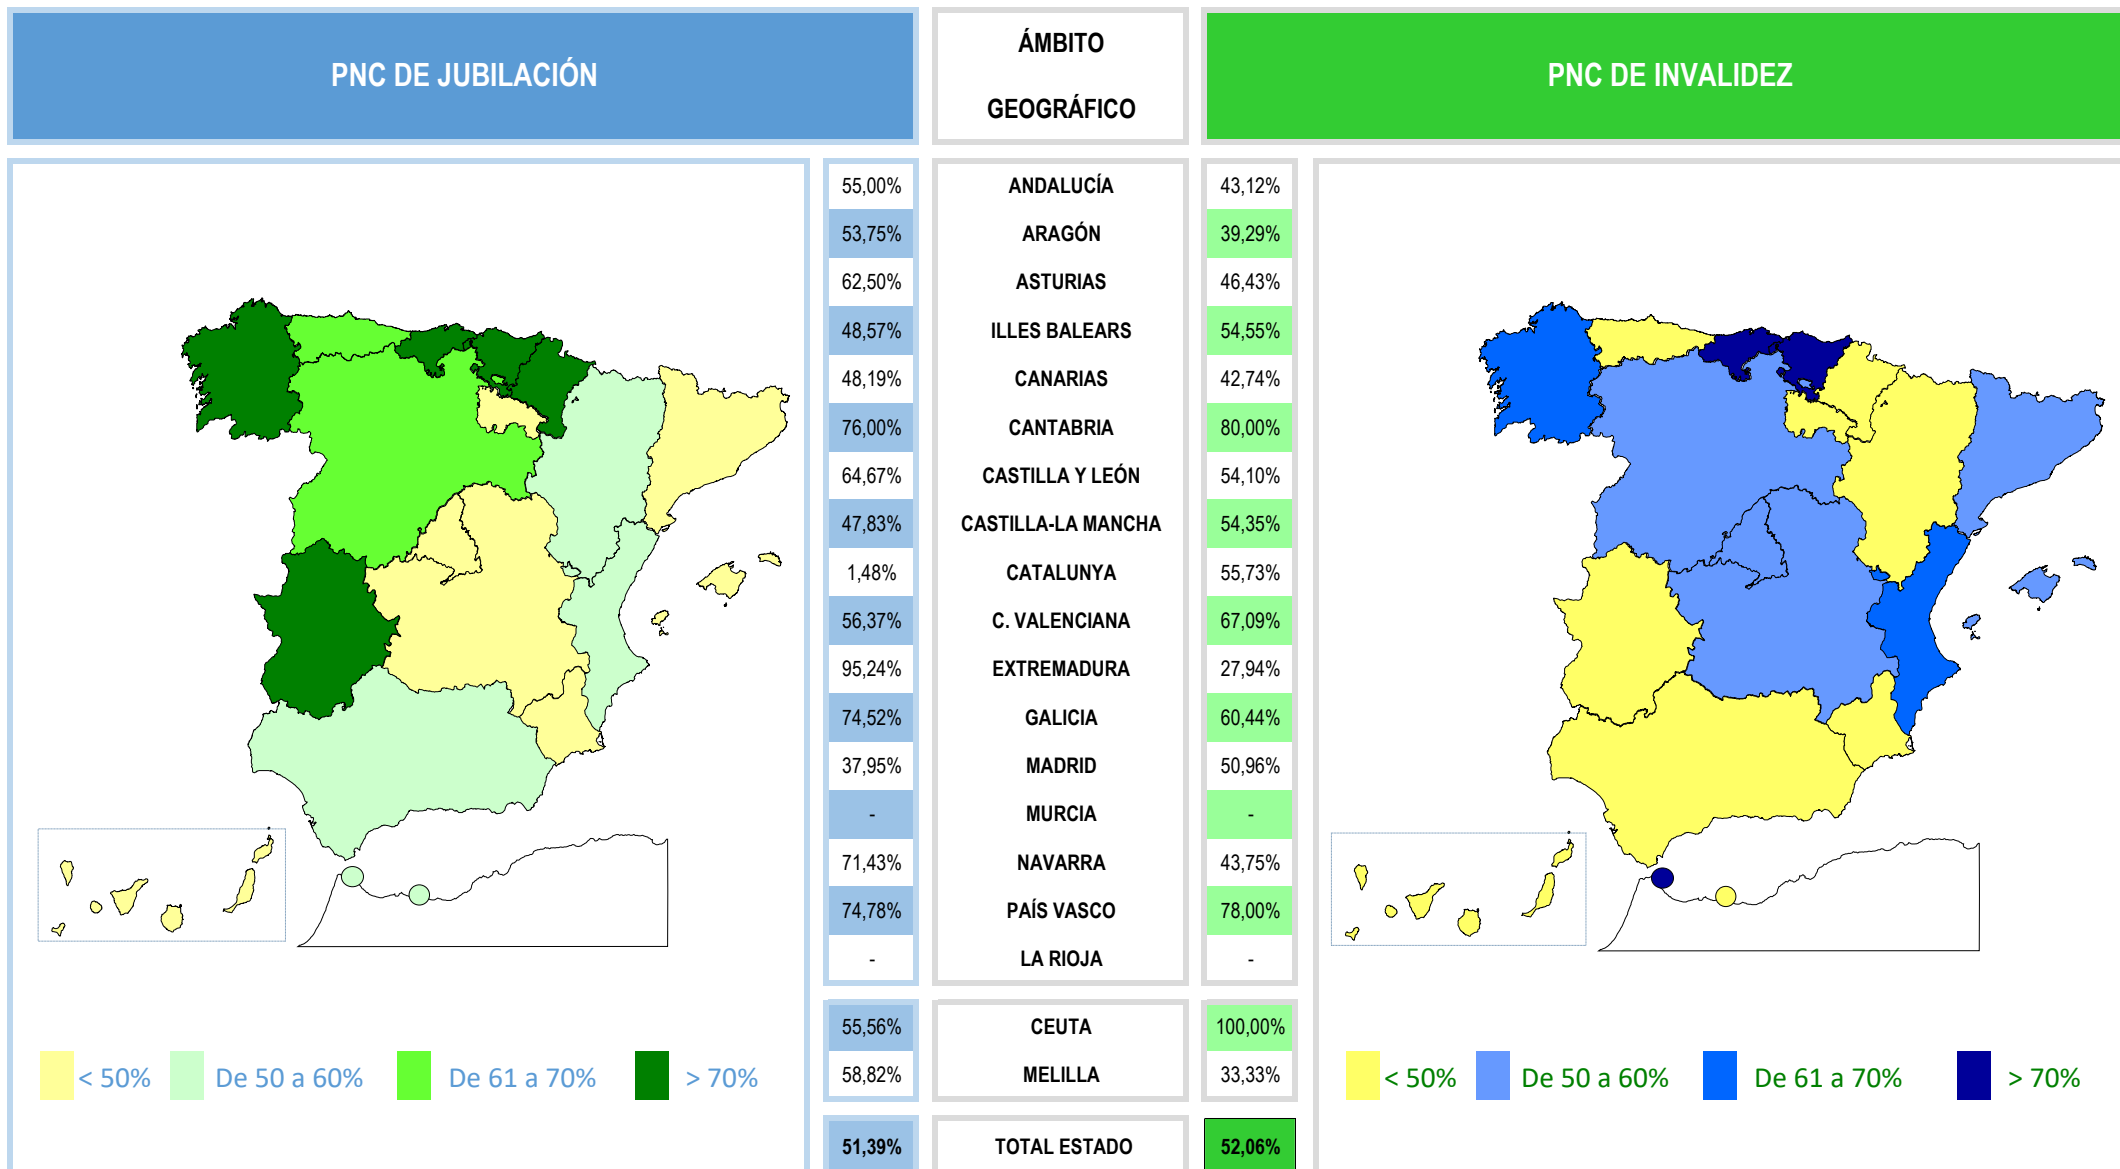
PNC DE JUBILACIÓN

ÁMBITO GEOGRÁFICO

PNC DE INVALIDEZ

| PNC DE JUBILACIÓN | ÁMBITO GEOGRÁFICO | PNC DE INVALIDEZ |
|---|---|---|
| 55,00% | ANDALUCÍA | 43,12% |
| 53,75% | ARAGÓN | 39,29% |
| 62,50% | ASTURIAS | 46,43% |
| 48,57% | ILLES BALEARS | 54,55% |
| 48,19% | CANARIAS | 42,74% |
| 76,00% | CANTABRIA | 80,00% |
| 64,67% | CASTILLA Y LEÓN | 54,10% |
| 47,83% | CASTILLA-LA MANCHA | 54,35% |
| 1,48% | CATALUNYA | 55,73% |
| 56,37% | C. VALENCIANA | 67,09% |
| 95,24% | EXTREMADURA | 27,94% |
| 74,52% | GALICIA | 60,44% |
| 37,95% | MADRID | 50,96% |
| - | MURCIA | - |
| 71,43% | NAVARRA | 43,75% |
| 74,78% | PAÍS VASCO | 78,00% |
| - | LA RIOJA | - |
| 55,56% | CEUTA | 100,00% |
| 58,82% | MELILLA | 33,33% |
| 51,39% | TOTAL ESTADO | 52,06% |

< 50% De 50 a 60% De 61 a 70% > 70%

< 50% De 50 a 60% De 61 a 70% > 70%